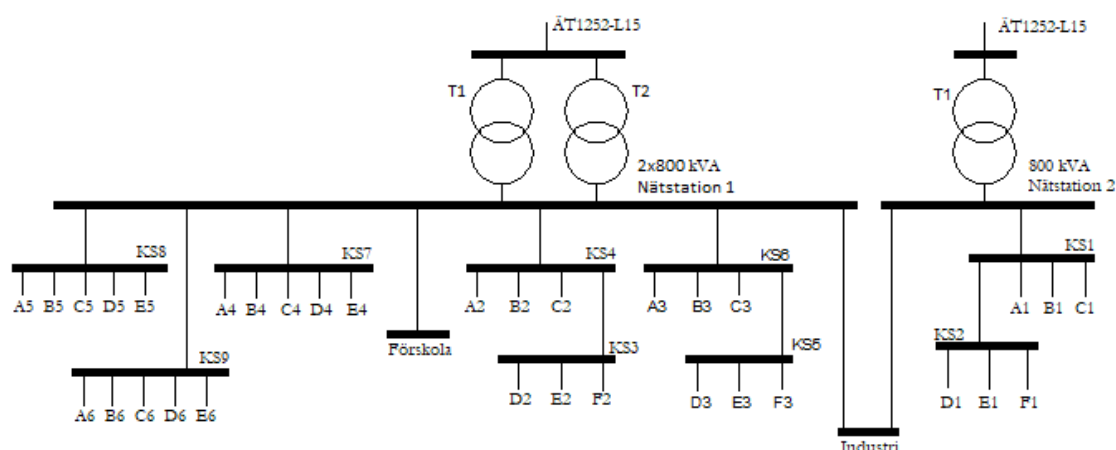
ÄT1252-L15

T1

T2

2x800 kVA
Nätstation 1

ÄT1252-L15

T1

800 kVA
Nätstation 2

KS8

A5 B5 C5 D5 E5

KS7

A4 B4 C4 D4 E4

KS4

A2 B2 C2

KS6

A3 B3 C3

KS1

A1 B1 C1

KS9

A6 B6 C6 D6 E6

Förskola

KS3

D2 E2 F2

KS5

D3 E3 F3

KS2

D1 E1 F1

Industri